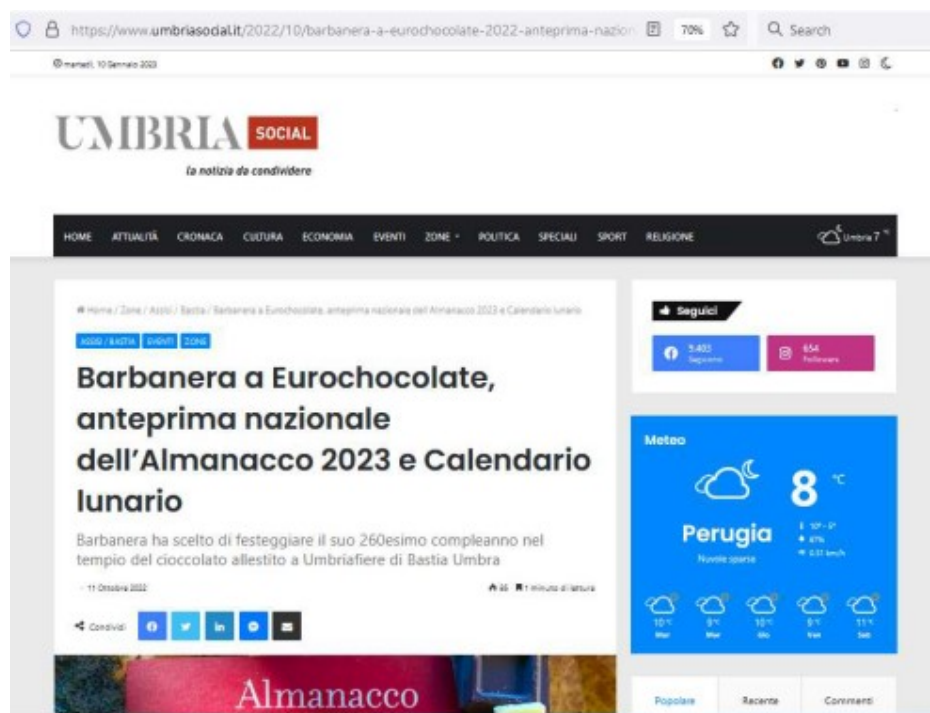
https://www.umbriasocial.it/2022/10/barbanera-a-eurochocolate-2022-anteprima-nazion

70%

Search

martedì, 10 Gennaio 2023

UMBRIA SOCIAL

la notizia da condividere

HOME ATTUALITÀ CRONACA CULTURA ECONOMIA EVENTI ZONE POLITICA SPECIALI SPORT RELIGIONE

Umbria 7

Home / Zone / Assisi / Bastia / Barbanera a Eurochocolate, anteprima nazionale dell'Almanacco 2023 e Calendario lunario

ASSISI / BASTIA EVENTI ZONE

Barbanera a Eurochocolate, anteprima nazionale dell'Almanacco 2023 e Calendario lunario

Barbanera ha scelto di festeggiare il suo 260esimo compleanno nel tempio del cioccolato allestito a Umbriafiere di Bastia Umbra

11 Ottobre 2022

35 1 minuto di lettura

Condividi

Seguici

5.403 Seguaci

654 Followers

Meteo

8 °C

Perugia

Nuvole sparse

10° - 5°

67%

0.51 km/h

10° Mar

9° Mer

10° Gio

9° Ven

11° Sab

Popolare

Recente

Commenti

Almanacco